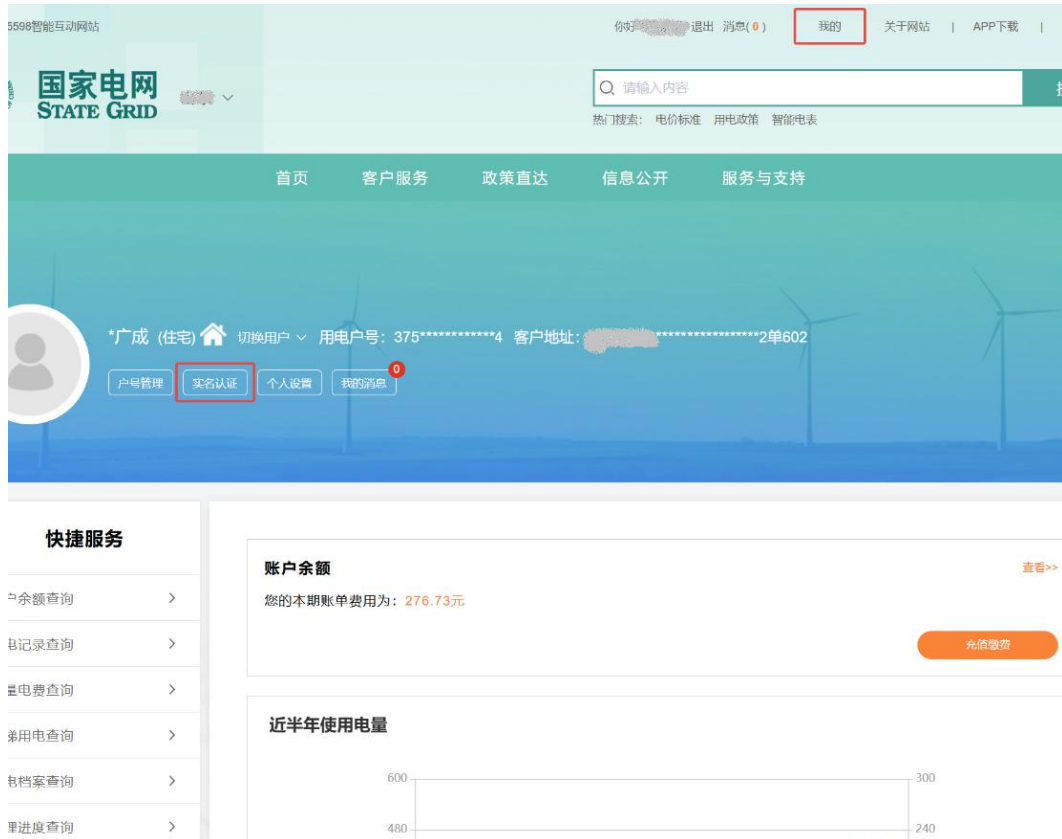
5598智能互动网站

你好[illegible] 退出 消息( 0 ) 我的 关于网站 | APP下载 |

国家电网
STATE GRID

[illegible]

请输入内容

热门搜索: 电价标准 用电政策 智能电表

首页 客户服务 政策直达 信息公开 服务与支持

*广成 (住宅) 切换用户 用电户号: 375************4 客户地址: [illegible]*****************2单602

户号管理 实名认证 个人设置 我的消息 0

快捷服务

户余额查询
电记录查询
量电费查询
梯用电查询
电档案查询
理进度查询

账户余额
查看>>
您的本期账单费用为: 276.73元
充值缴费

近半年使用电量

600
480
300
240